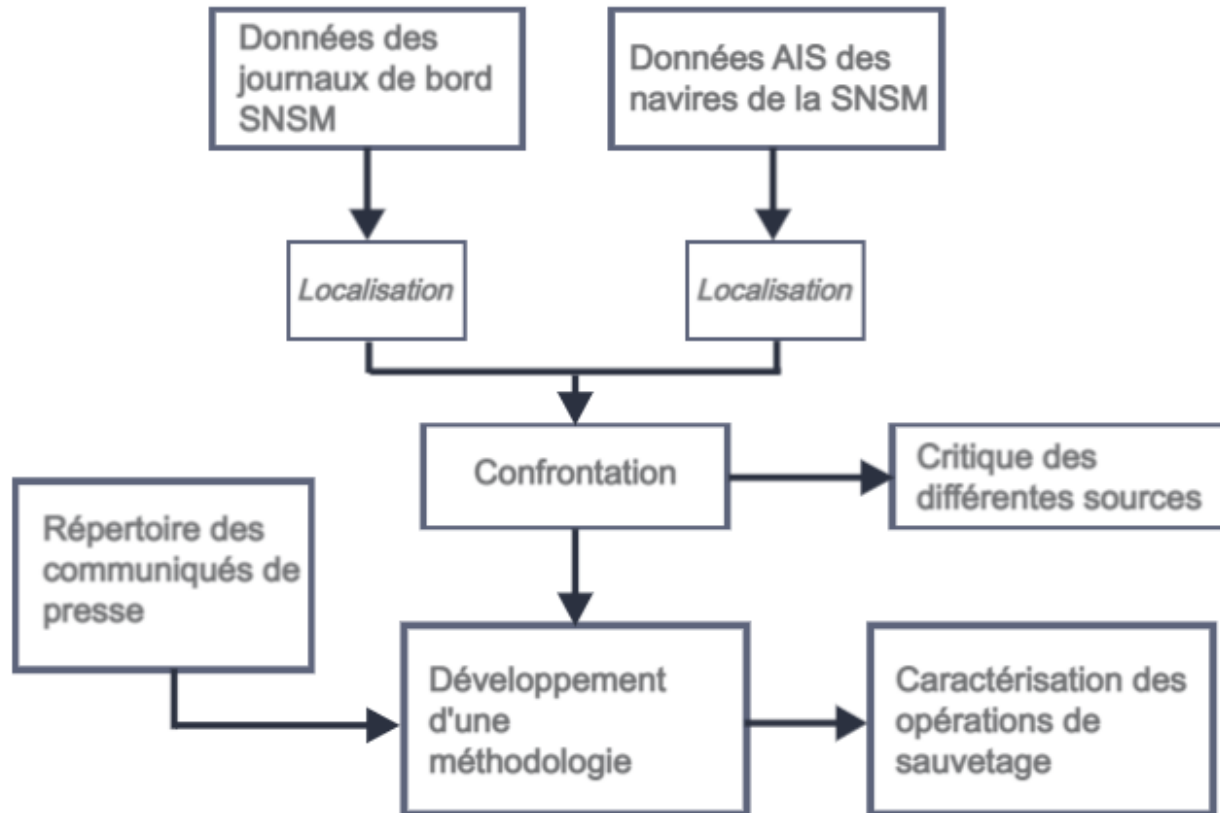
Données des journaux de bord SNSM

Données AIS des navires de la SNSM

*Localisation*

*Localisation*

Confrontation

Critique des différentes sources

Répertoire des communiqués de presse

Développement d'une méthodologie

Caractérisation des opérations de sauvetage